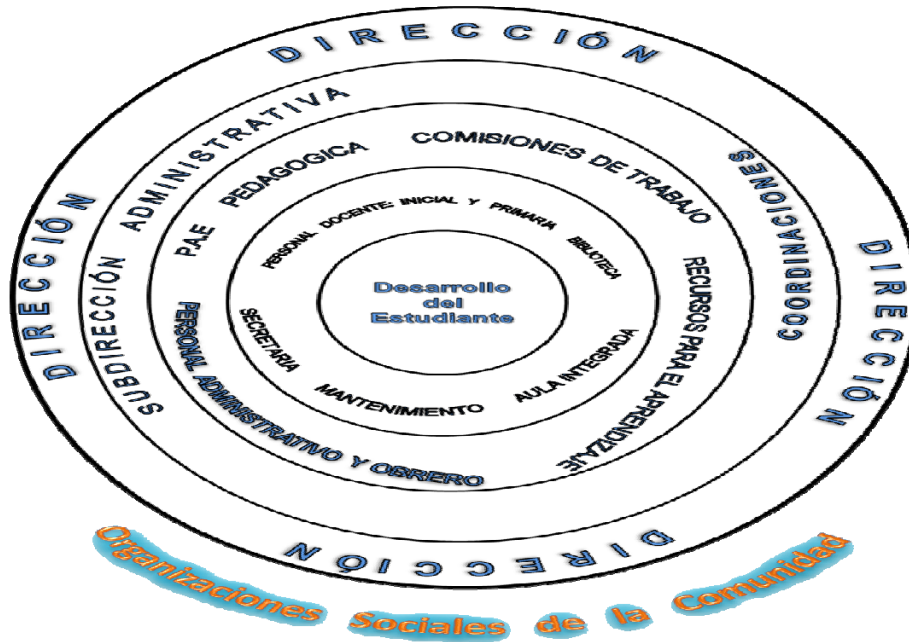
DIRECCIÓN

DIRECCIÓN

DIRECCIÓN

DIRECCIÓN

SUBDIRECCIÓN ADMINISTRATIVA

COORDINACIONES

PAE PEDAGOGICA

COMISIONES DE TRABAJO

RECURSOS PARA EL APRENDIZAJE

PERSONAL ADMINISTRATIVO Y OBRERO

PERSONAL DOCENTE: INICIAL Y PRIMARIA

BIBLIOTECA

AULA INTEGRADA

MANTENIMIENTO

SECRETARIA

Desarrollo del Estudiante

Organizaciones Sociales de la Comunidad